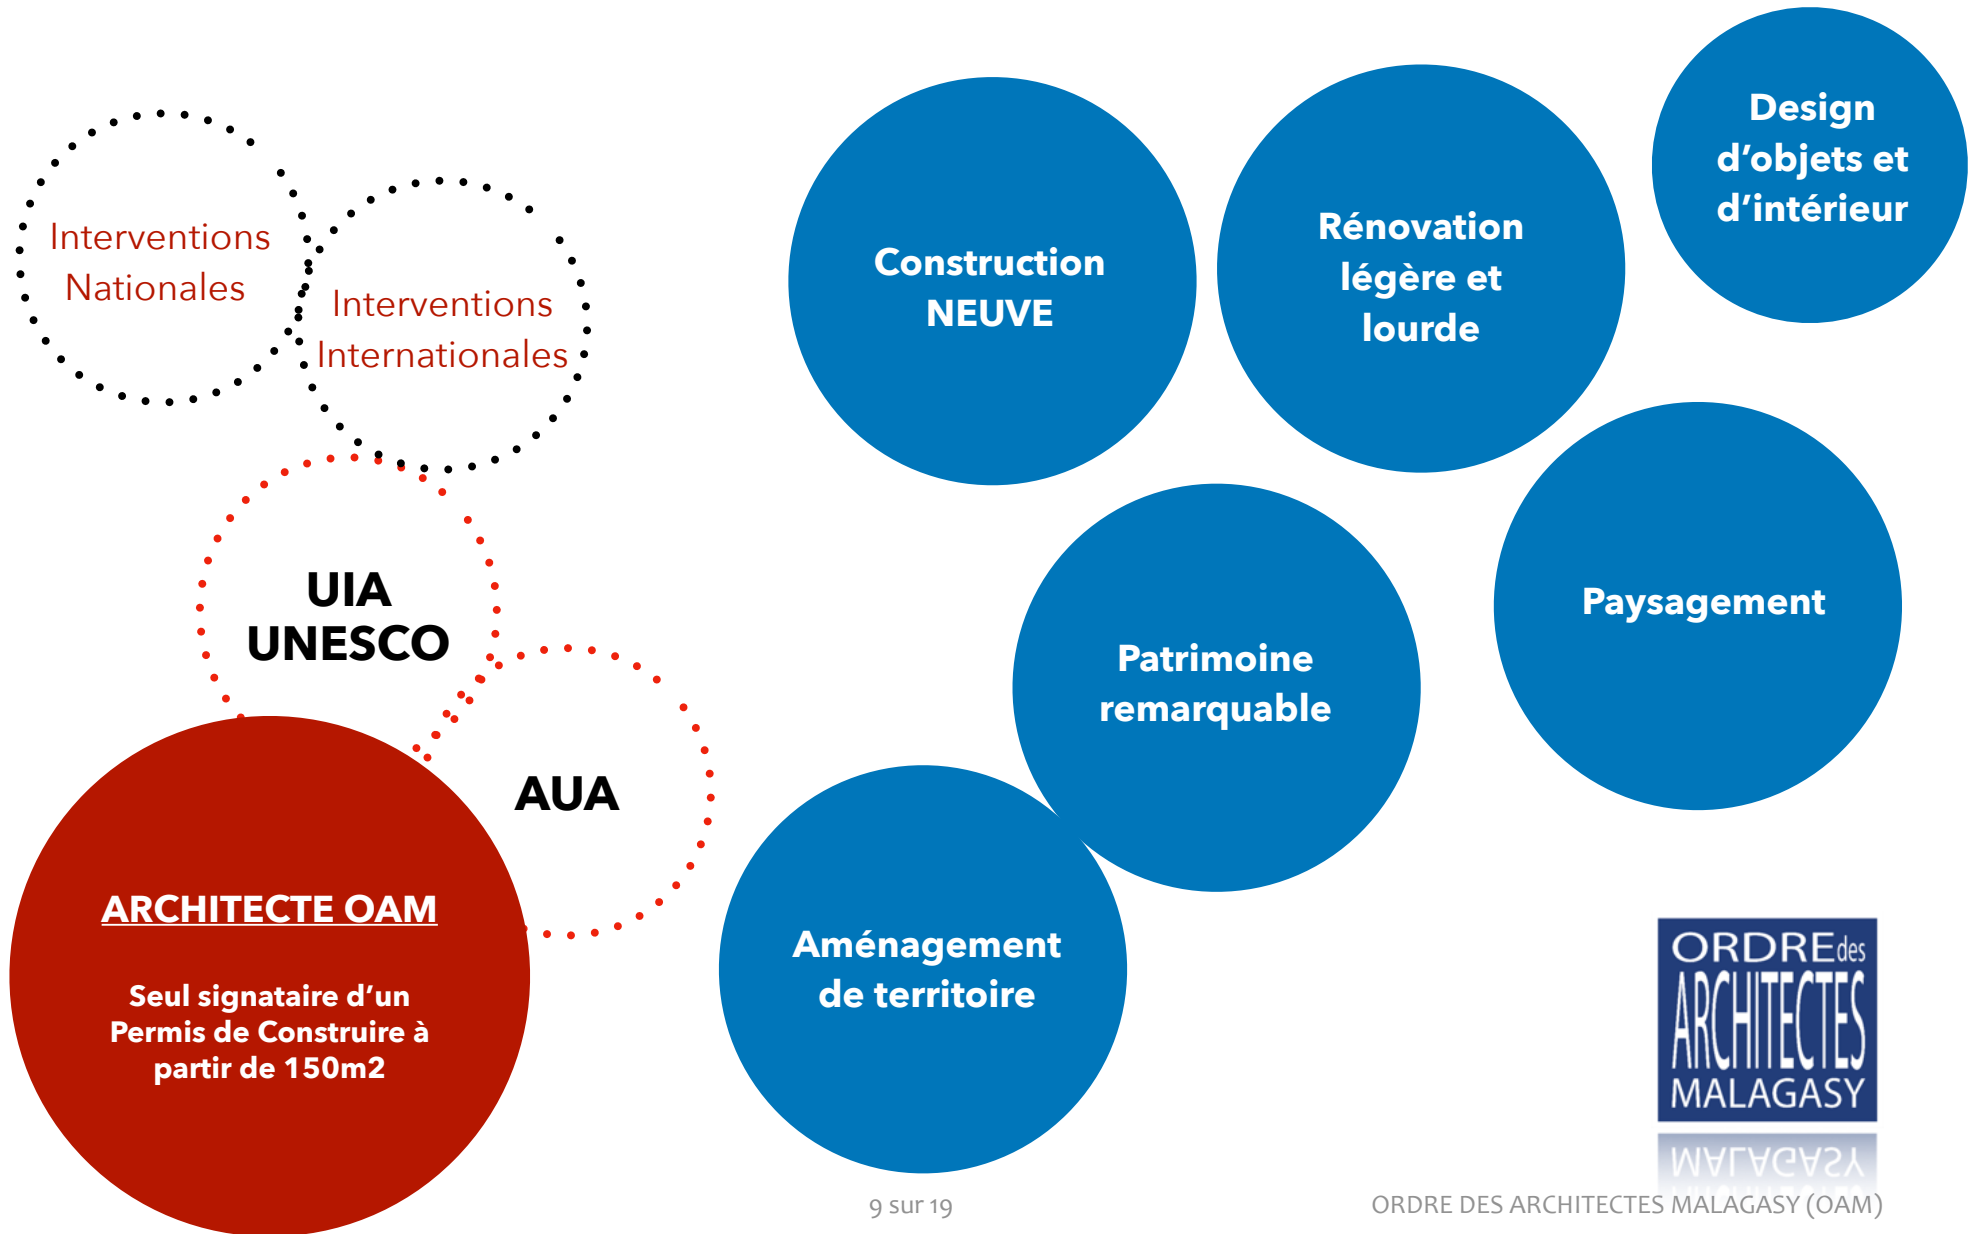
Interventions Nationales

Interventions Internationales

UIA UNESCO

AUA

ARCHITECTE OAM

Seul signataire d'un Permis de Construire à partir de 150m2

Construction NEUVE

Rénovation légère et lourde

Design d'objets et d'intérieur

Paysagement

Patrimoine remarquable

Aménagement de territoire

ORDRE des ARCHITECTES MALAGASY

9 sur 19

ORDRE DES ARCHITECTES MALAGASY (OAM)